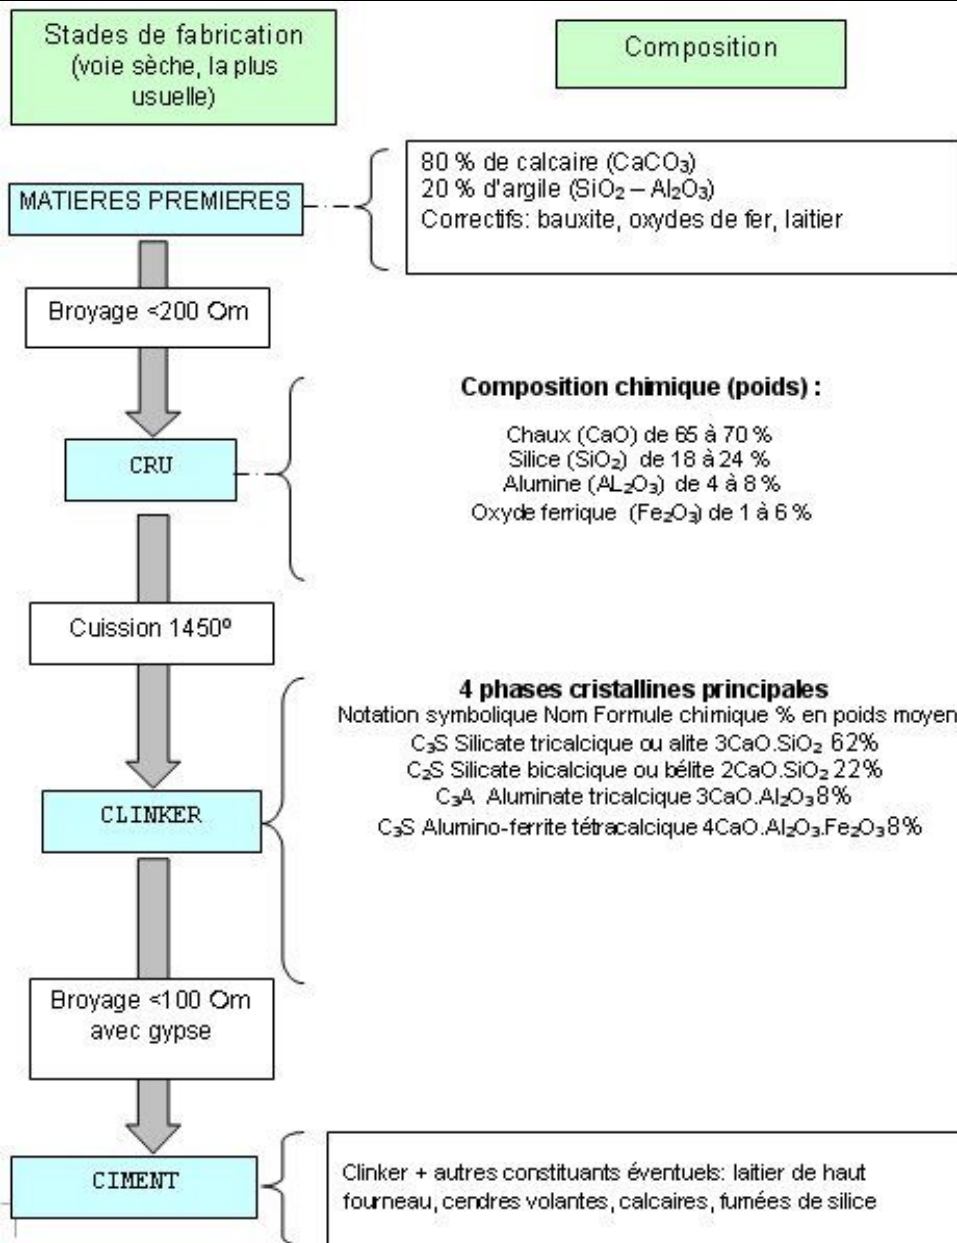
Stades de fabrication (voie sèche, la plus usuelle)

Composition

MATIERES PREMIERES

80 % de calcaire ($CaCO_3$)
20 % d'argile ($SiO_2$ – $Al_2O_3$)
Correctifs: bauxite, oxydes de fer, laitier

Broyage <200 Om

CRU

Composition chimique (poids) :

Chaux (CaO) de 65 à 70 %
Silice ($SiO_2$) de 18 à 24 %
Alumine ($AL_2O_3$) de 4 à 8 %
Oxyde ferrique ($Fe_2O_3$) de 1 à 6 %

Cuission 1450º

CLINKER

4 phases cristallines principales
Notation symbolique Nom Formule chimique % en poids moyen
$C_3S$ Silicate tricalcique ou alite $3CaO.SiO_2$ 62%
$C_2S$ Silicate bicalcique ou bélite $2CaO.SiO_2$ 22%
$C_3A$ Aluminate tricalcique $3CaO.Al_2O_3$ 8%
$C_3S$ Alumino-ferrite tétracalcique $4CaO.Al_2O_3.Fe_2O_3$ 8%

Broyage <100 Om avec gypse

CIMENT

Clinker + autres constituants éventuels: laitier de haut fourneau, cendres volantes, calcaires, fumées de silice